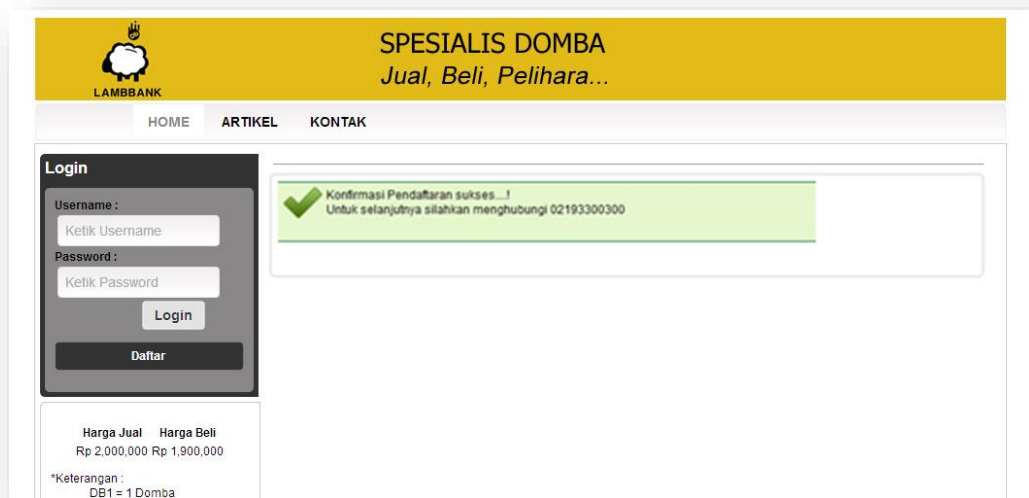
LAMBBANK

SPESIALIS DOMBA
Jual, Beli, Pelihara...

HOME ARTIKEL KONTAK

Login
Username :
Ketik Username
Password :
Ketik Password
Login
Daftar

Konfirmasi Pendaftaran sukses....!
Untuk selanjutnya silahkan menghubungi 02193300300

| Harga Jual | Harga Beli |
|---|---|
| Rp 2,000,000 | Rp 1,900,000 |

*Keterangan :
DB1 = 1 Domba